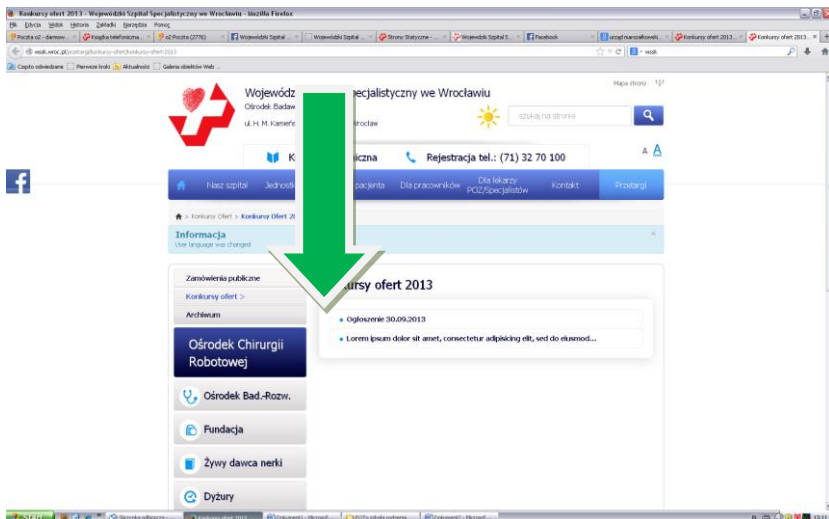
Konkursy ofert 2013 - Wojewódzki Szpital Specjalistyczny we Wrocławiu - Mozilla Firefox

Plik Edycja Widok Historia Zakładki Narzędzia Pomoc

Poczta o2 - darmow... | Książka telefoniczna... | o2 Poczta (2776) | Wojewódzki Szpital ... | Wojewódzki Szpital ... | Strony Statyczne - ... | Wojewódzki Szpital S... | Facebook | urząd marszałkowski... | Konkursy ofert 2013... | Konkursy ofert 2013...

wssk.wroc.pl/pl/szpital/konkursy-ofert/konkursy-ofert-2013

wssk

Często odwiedzane | Pierwsze kroki | Aktualności | Galeria obiektów Web ...

Wojewódz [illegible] Specjalistyczny we Wrocławiu

Ośrodek Badaw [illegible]

ul. H. M. Kamień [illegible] rocław

Mapa strony

szukaj na stronie

K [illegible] liczna

Rejestracja tel.: (71) 32 70 100

A A

Nasz szpital | Jednost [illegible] | pacjenta | Dla pracowników | Dla lekarzy POZ/Specjalistów | Kontakt | Przetargi

Konkursy Ofert > Konkursy Ofert 20 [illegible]

Informacja
User language was changed

×

Zamówienia publiczne

Konkursy ofert >

Archiwum

Ośrodek Chirurgii Robotowej

Ośrodek Bad.-Rozw.

Fundacja

Żywy dawca nerki

Dyżury

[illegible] ursy ofert 2013

Ogłoszenie 30.09.2013

Lorem ipsum dolor sit amet, consectetur adipisicing elit, sed do eiusmod...

Strona główna | Konkursy ofert 2013 | Dokument1 - Microsof... | PDFy zakładka podmenu | Dokument2 - Microsof...

13:11